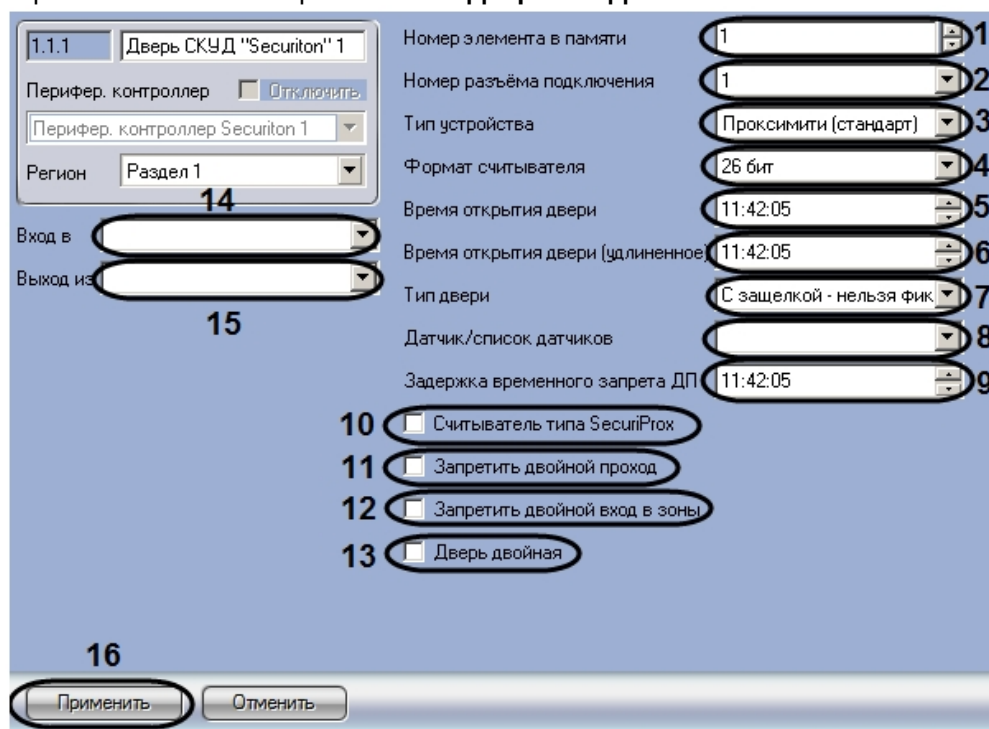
1.1.1 Дверь СКУД "Securiton" 1

Перифер. контроллер Отключить

Перифер. контроллер Securiton 1

Регион Раздел 1

14

Вход в

Выход из

15

Номер элемента в памяти 1 1

Номер разъёма подключения 1 2

Тип устройства Проксимити (стандарт) 3

Формат считывателя 26 бит 4

Время открытия двери 11:42:05 5

Время открытия двери (удлиненное) 11:42:05 6

Тип двери С защелкой - нельзя фик 7

Датчик/список датчиков 8

Задержка временного запрета ДП 11:42:05 9

10 Считыватель типа SecuriProx

11 Запретить двойной проход

12 Запретить двойной вход в зоны

13 Дверь двойная

16

Применить Отменить